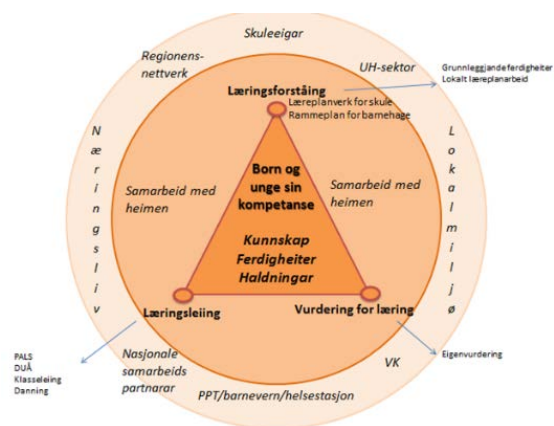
Skuleeigar

Regionens-nettverk

UH-sektor

Grunnleggjande ferdigheiter
Lokalt læreplanarbeid

Læringsforståing

Læreplanverk for skule
Rammeplan for barnehage

Næringsliv

Lokalmiljø

Samarbeid med heimen

Samarbeid med heimen

Born og unge sin kompetanse

Kunnskap
Ferdigheiter
Haldningar

Læringsleiing

Vurdering for læring

PALS
DUÅ
Klasseleiing
Danning

Nasjonale samarbeids partnarar

VK

Eigenvurdering

PPT/barnevern/helsestasjon